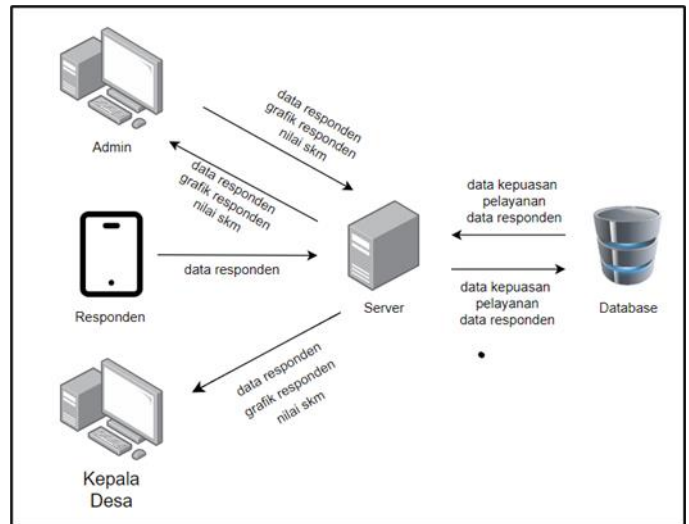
Admin

data responden
grafik responden
nilai skm

data responden
grafik responden
nilai skm

data kepuasan
pelayanan
data responden

Responden

data responden

Server

data kepuasan
pelayanan
data responden

Database

data responden
grafik responden
nilai skm

Kepala
Desa